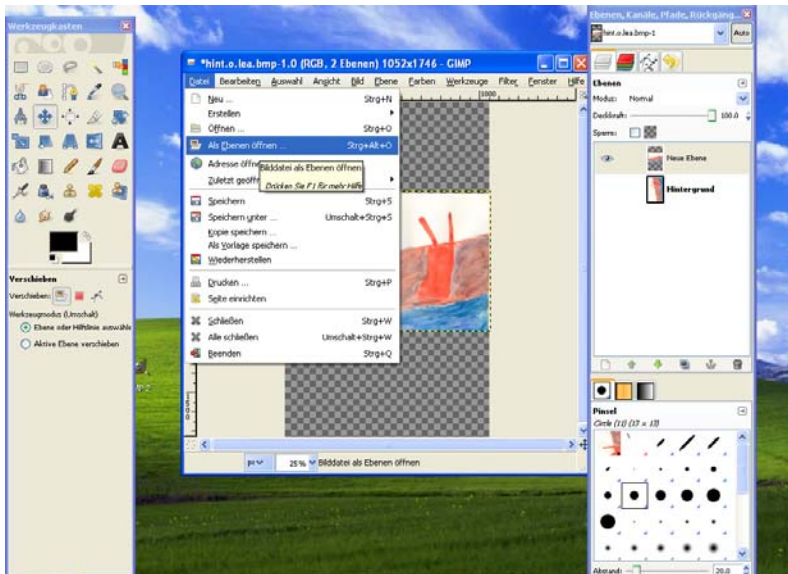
Werkzeugkasten

Verschieben
Verschieben:
Werkzeugmodus (Umschalt)
Ebene oder Hilfslinie auswähle
Aktive Ebene verschieben

*hint.o.lea.bmp-1.0 (RGB, 2 Ebenen) 1052x1746 - GIMP

Datei Bearbeiten Auswahl Ansicht Bild Ebene Farben Werkzeuge Filter Fenster Hilfe

Neu ... Strg+N
Erstellen
Öffnen ... Strg+O
Als Ebenen öffnen ... Strg+Alt+O
Adresse öffn
Zuletzt geöff
Bilddatei als Ebenen öffnen
Drücken Sie F1 für mehr Hilfe
Speichern Strg+S
Speichern unter ... Umschalt+Strg+S
Kopie speichern ...
Als Vorlage speichern ...
Wiederherstellen
Drucken ... Strg+P
Seite einrichten
Schließen Strg+W
Alle schließen Umschalt+Strg+W
Beenden Strg+Q

1000

px 25 % Bilddatei als Ebenen öffnen

Ebenen, Kanäle, Pfade, Rückgäng...
hint.o.lea.bmp-1
Auto
Ebenen
Modus: Normal
Deckkraft: 100.0
Sperre:
Neue Ebene
Hintergrund

Pinsel
Circle (11) (13 × 13)
Abstand: 20.0